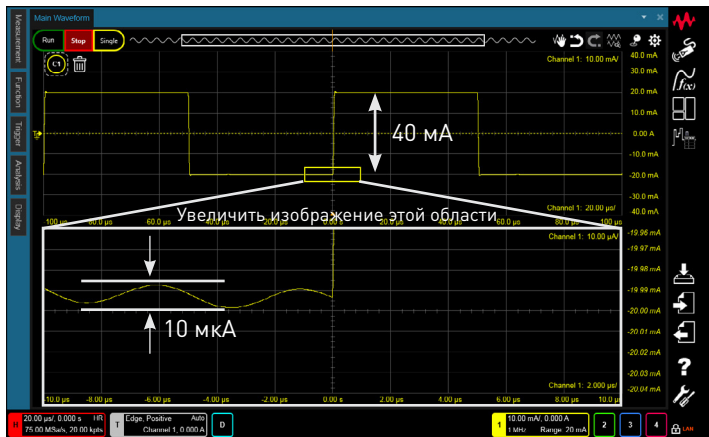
Main Waveform

Measurement
Function
Trigger
Analysis
Display

Run Stop Single

C1

40.0 mA
Channel 1: 10.00 mA/
30.0 mA
20.0 mA
10.0 mA
0.00 A
-10.0 mA
-20.0 mA
-30.0 mA
40.0 mA
Channel 1: 20.00 µs/

40 мА

Увеличить изображение этой области

100 µs  80.0 µs  60.0 µs  40.0 µs  20.0 µs  0.00 s  20.0 µs  40.0 µs  60.0 µs  80.0 µs  100 µs

Channel 1: 10.00 µA/
-19.96 mA
-19.97 mA
-19.98 mA
-19.99 mA
-20.00 mA
-20.01 mA
-20.02 mA
-20.03 mA
-20.04 mA
Channel 1: 2.000 µs/

10 мкА

-10.0 µs  -8.00 µs  -6.00 µs  -4.00 µs  -2.00 µs  0.00 s  2.00 µs  4.00 µs  6.00 µs  8.00 µs  10.0 µs

R 20.00 µs/, 0.000 s HR 75.00 MSa/s, 20.00 kpts
T Edge, Positive Auto Channel 1, 0.000 A
D
1 10.00 mA/, 0.000 A 1 MΩ Range: 20 mA
2
3
4
LAN